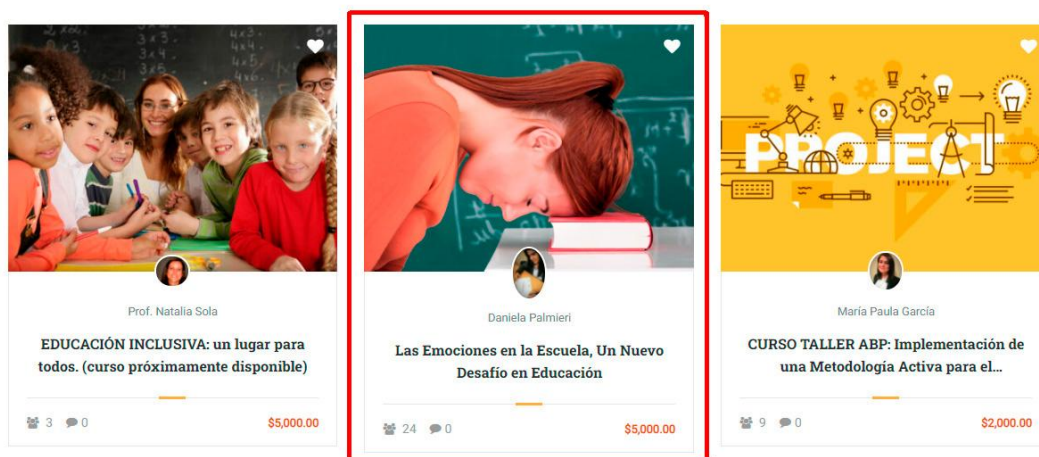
Prof. Natalia Sola

EDUCACIÓN INCLUSIVA: un lugar para todos. (curso próximamente disponible)

3 0 $5,000.00

Daniela Palmieri

Las Emociones en la Escuela, Un Nuevo Desafío en Educación

24 0 $5,000.00

PROJECT

María Paula García

CURSO TALLER ABP: Implementación de una Metodología Activa para el...

9 0 $2,000.00